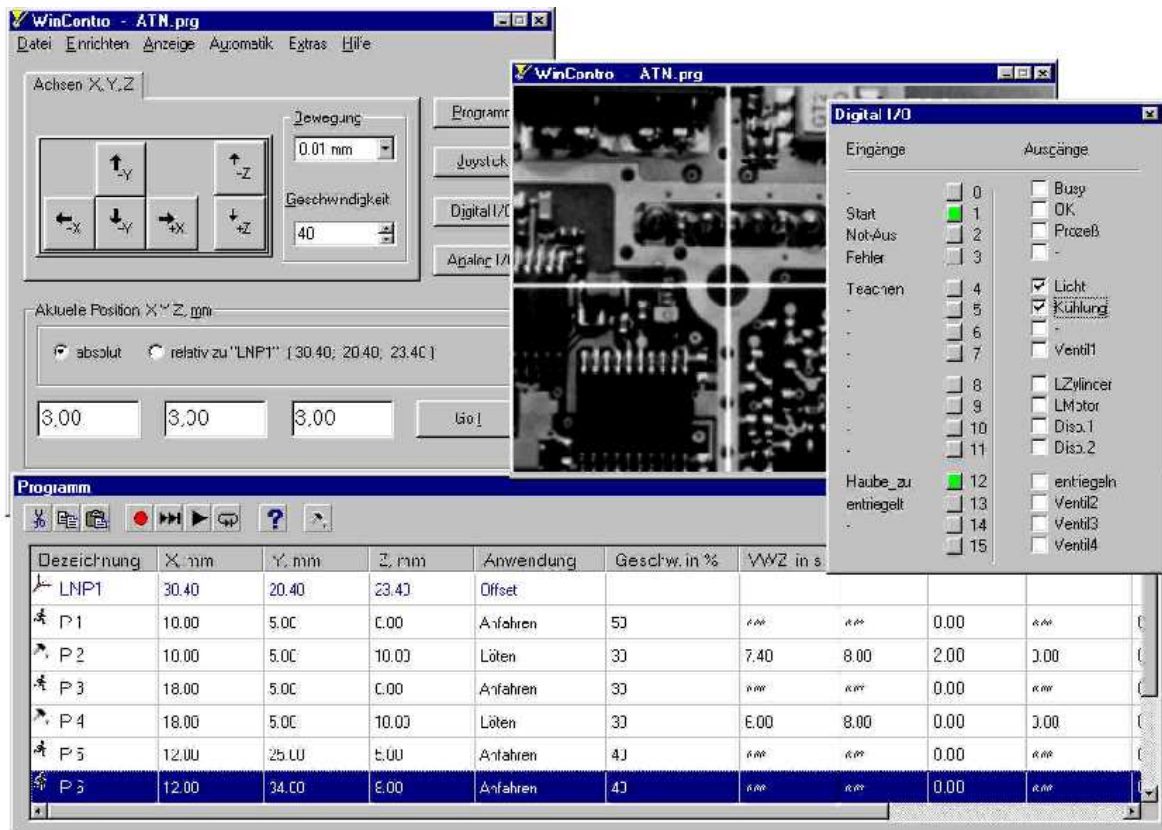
WinContro - ATN.prg

Datei Einrichten Anzeige Automatik Extras Hilfe

Achsen X,Y,Z

$\uparrow_{-Y}$ $\uparrow_{-Z}$ $\leftarrow_{-X}$ $\downarrow_{-Y}$ $\rightarrow_{+X}$ $\downarrow_{+Z}$

Bewegung
0.01 mm
Geschwindigkeit
40

Programm
Joystick
Digital I/O
Analog I/O

Aktuelle Position X,Y,Z, mm
absolut relativ zu "LNP1" (30.40; 20.40; 23.40)

3,00 3,00 3,00 Go!

WinContro ATN.prg

Digital I/O

Eingänge Ausgänge

| Eingänge | | Ausgänge |
|---|---|---|
| - | 0 | Busy |
| Start | 1 | OK |
| Not-Aus | 2 | Prozeß |
| Fehler | 3 | - |
| Teachen | 4 | Licht |
| - | 5 | Kühlung |
| - | 6 | - |
| - | 7 | Ventil1 |
| - | 8 | LZylinder |
| - | 9 | LMotor |
| - | 10 | Disp.1 |
| - | 11 | Disp.2 |
| Haube_zu | 12 | entriegeln |
| entriegelt | 13 | Ventil2 |
| - | 14 | Ventil3 |
| | 15 | Ventil4 |

Programm

| Bezeichnung | X, mm | Y, mm | Z, mm | Anwendung | Geschw. in % | VWZ in s | | | |
|---|---|---|---|---|---|---|---|---|---|
| LNP1 | 30.40 | 20.40 | 23.40 | Offset | | | | | |
| P 1 | 10.00 | 5.00 | 0.00 | Anfahren | 50 | *** | *** | 0.00 | *** |
| P 2 | 10.00 | 5.00 | 10.00 | Löten | 30 | 7.40 | 8.00 | 2.00 | 0.00 |
| P 3 | 18.00 | 5.00 | 0.00 | Anfahren | 30 | *** | *** | 0.00 | *** |
| P 4 | 18.00 | 5.00 | 10.00 | Löten | 30 | 6.00 | 8.00 | 0.00 | 0.00 |
| P 5 | 12.00 | 25.00 | 5.00 | Anfahren | 40 | *** | *** | 0.00 | *** |
| P 6 | 12.00 | 34.00 | 6.00 | Anfahren | 40 | *** | *** | 0.00 | *** |